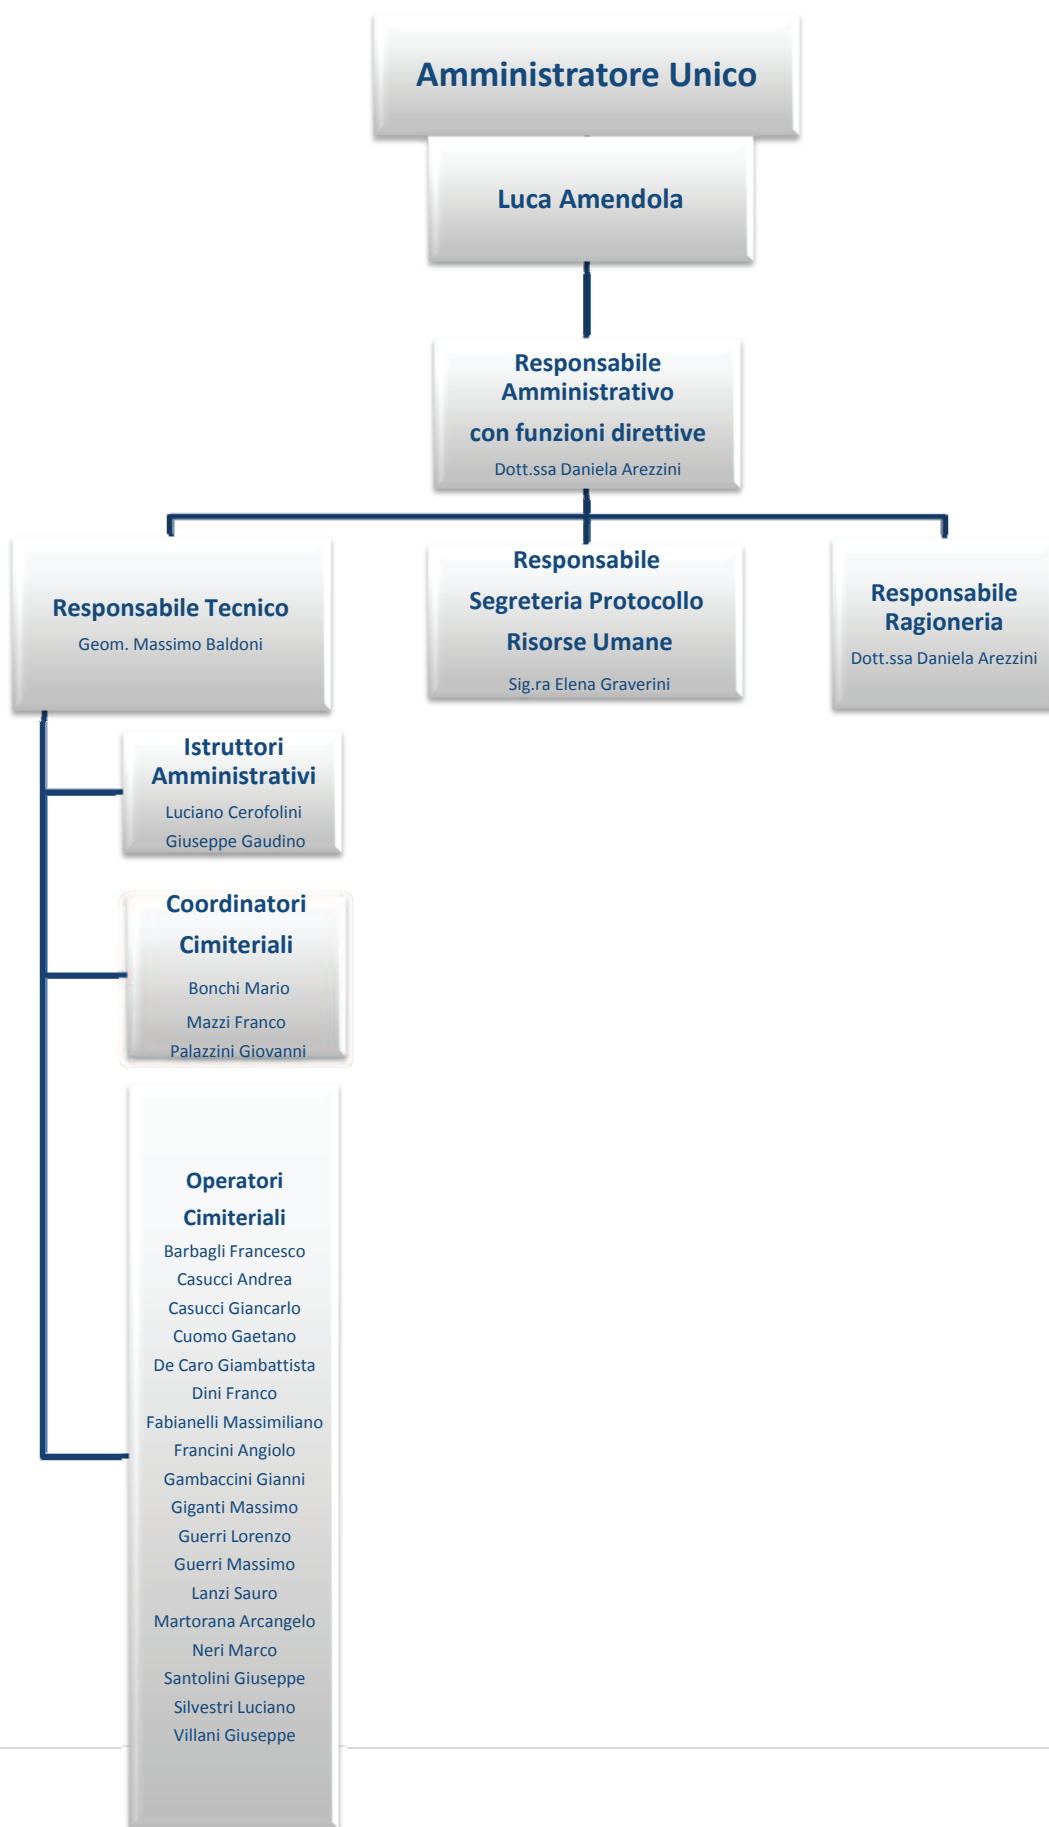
Amministratore Unico

Luca Amendola

Responsabile Amministrativo
con funzioni direttive
Dott.ssa Daniela Arezzini

Responsabile Tecnico
Geom. Massimo Baldoni

Responsabile
Segreteria Protocollo
Risorse Umane
Sig.ra Elena Graverini

Responsabile Ragioneria
Dott.ssa Daniela Arezzini

Istruttori Amministrativi
Luciano Cerofolini
Giuseppe Gaudino

Coordinatori Cimiteriali
Bonchi Mario
Mazzi Franco
Palazzini Giovanni

Operatori Cimiteriali
Barbagli Francesco
Casucci Andrea
Casucci Giancarlo
Cuomo Gaetano
De Caro Giambattista
Dini Franco
Fabianelli Massimiliano
Francini Angiolo
Gambaccini Gianni
Giganti Massimo
Guerri Lorenzo
Guerri Massimo
Lanzi Sauro
Martorana Arcangelo
Neri Marco
Santolini Giuseppe
Silvestri Luciano
Villani Giuseppe